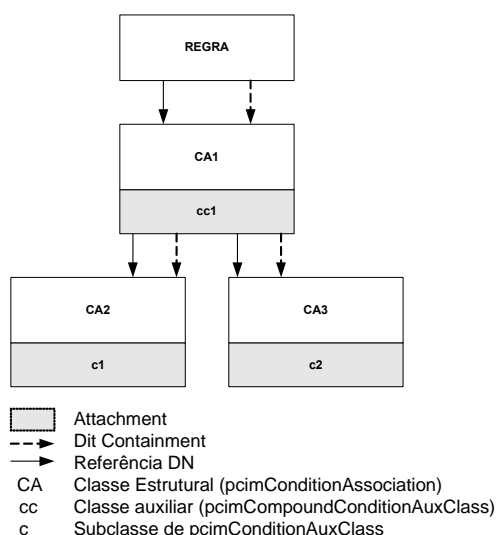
REGRA

CA1

cc1

CA2

c1

CA3

c2

Attachment
Dit Containment
Referência DN
CA Classe Estrutural (pcimConditionAssociation)
cc Classe auxiliar (pcimCompoundConditionAuxClass)
c Subclasse de pcimConditionAuxClass